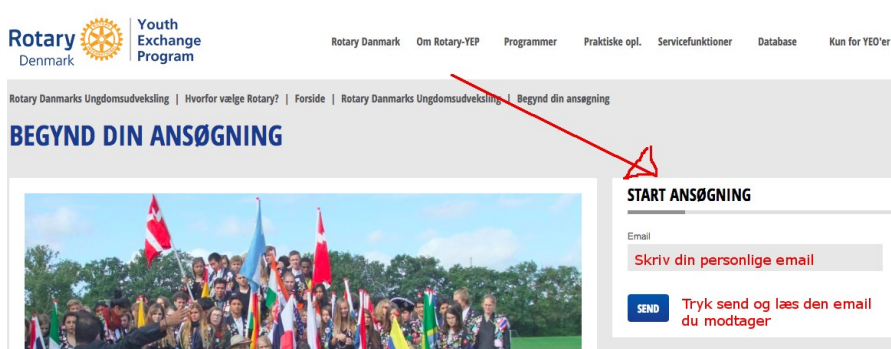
Rotary Denmark | Youth Exchange Program

Rotary Danmark Om Rotary-YEP Programmer Praktiske opl. Servicefunktioner Database Kun for YEO'er

Rotary Danmarks Ungdomsudveksling | Hvorfor vælge Rotary? | Forside | Rotary Danmarks Ungdomsudveksling | Begynd din ansøgning

BEGYND DIN ANSØGNING

START ANSØGNING

Email

Skriv din personlige email

SEND

Tryk send og læs den email du modtager